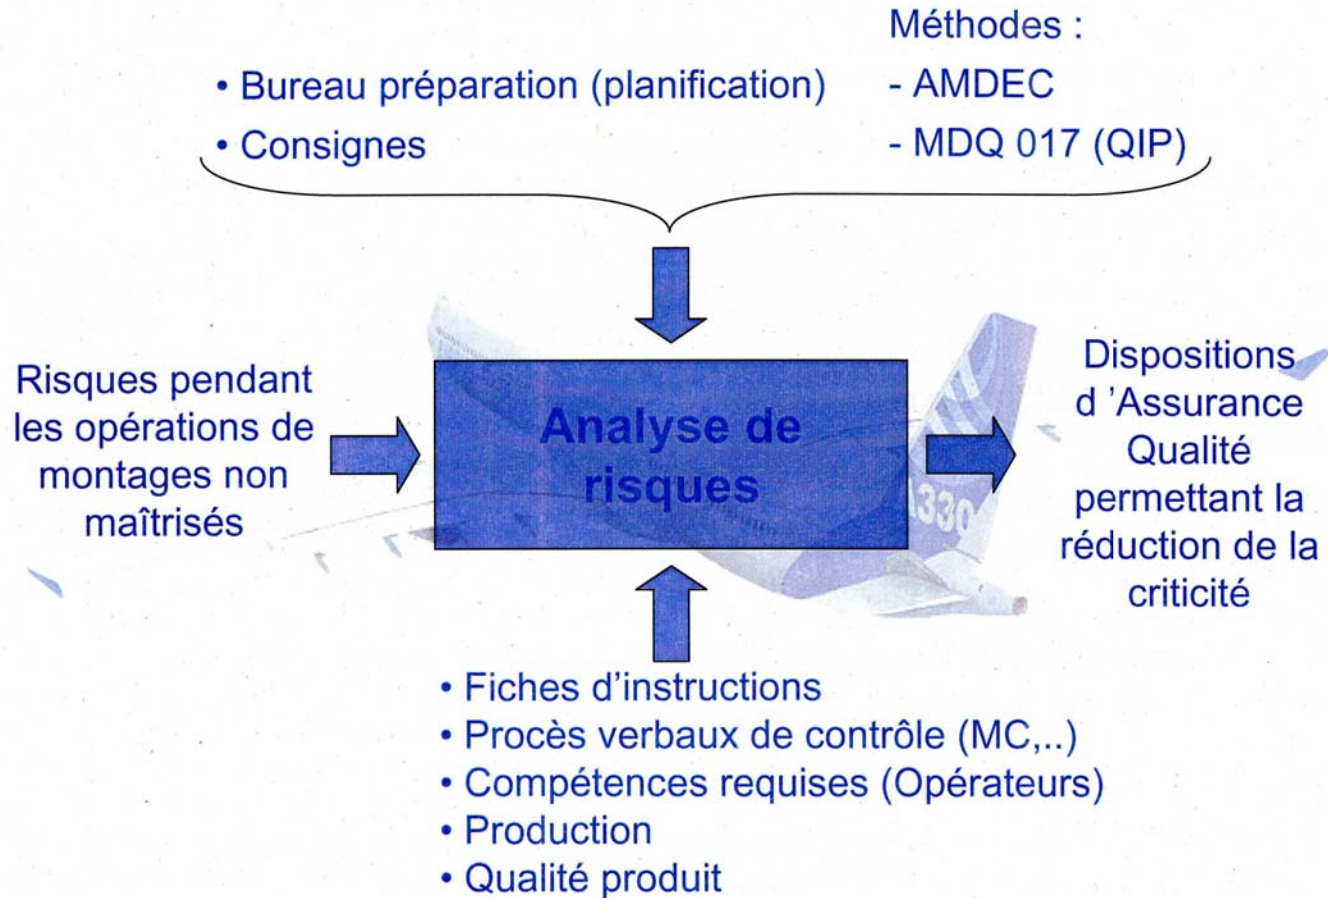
• Bureau préparation (planification)
• Consignes

Méthodes :
- AMDEC
- MDQ 017 (QIP)

Risques pendant les opérations de montages non maîtrisés

Analyse de risques

A330

Dispositions d 'Assurance Qualité permettant la réduction de la criticité

• Fiches d'instructions
• Procès verbaux de contrôle (MC,..)
• Compétences requises (Opérateurs)
• Production
• Qualité produit